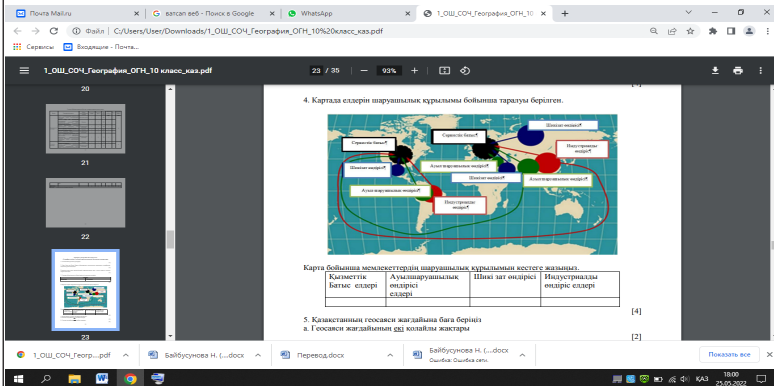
Почта Mail.ru
ватсап веб - Поиск в Google
WhatsApp
1_ОШ_СОЧ_География_ОГН_10
Файл | C:/Users/User/Downloads/1_ОШ_СОЧ_География_ОГН_10%20класс_каз.pdf
Сервисы
Входящие - Почта...
1_ОШ_СОЧ_География_ОГН_10 класс_каз.pdf
23 / 35
93%
20
21
22
23
4. Картада елдерін шаруашылық құрылымы бойынша таралуы берілген.
Шикізат өндірісі
Сервистік батыс
Сервистік батыс
Индустриялды өндіріс
Ауыл шаруашылық өндірісі
Шикізат өндірісі
Шикізат өндірісі
Ауылшаруашылық өндірісі
Ауыл шаруашылық өндірісі
Индустриялды өндіріс
Карта бойынша мемлекеттердің шаруашылық құрылымын кестеге жазыңыз.
| Қызметтік Батыс елдері | Ауылшаруашылық өндірісі елдері | Шикі зат өндірісі | Индустриалды өндіріс елдері |
|---|---|---|---|
| | | | |
[4]
5. Қазақстанның геосаяси жағдайына баға беріңіз
а. Геосаяси жағдайының екі қолайлы жақтары
[2]
1_ОШ_СОЧ_Геогр....pdf
Байбусунова Н. (....docx
Перевод.docx
Байбусунова Н. (....docx
Ошибка: Ошибка сети
Показать все
ҚАЗ
18:00
25.05.2022